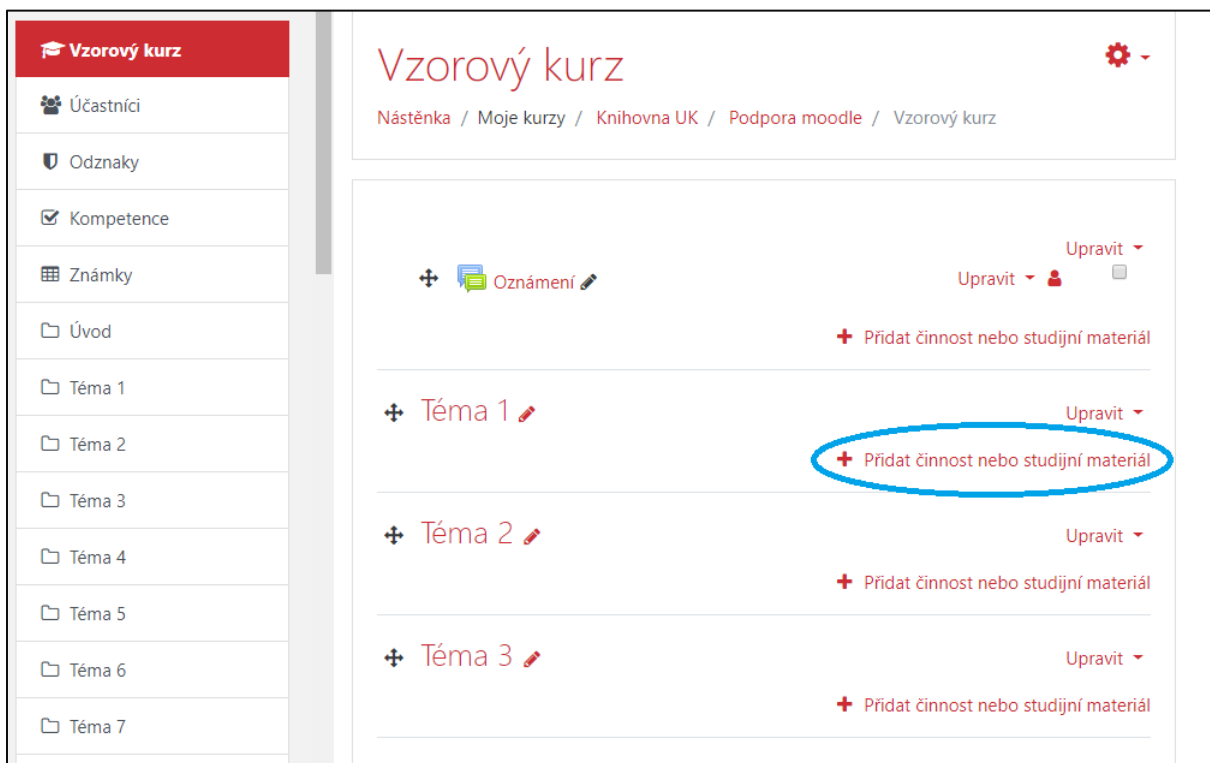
Vzorový kurz
Účastníci
Odznaky
Kompetence
Známky
Úvod
Téma 1
Téma 2
Téma 3
Téma 4
Téma 5
Téma 6
Téma 7

Vzorový kurz

Nástěnka / Moje kurzy / Knihovna UK / Podpora moodle / Vzorový kurz

Upravit
Oznámení
Upravit
Přidat činnost nebo studijní materiál

Téma 1
Upravit
Přidat činnost nebo studijní materiál

Téma 2
Upravit
Přidat činnost nebo studijní materiál

Téma 3
Upravit
Přidat činnost nebo studijní materiál